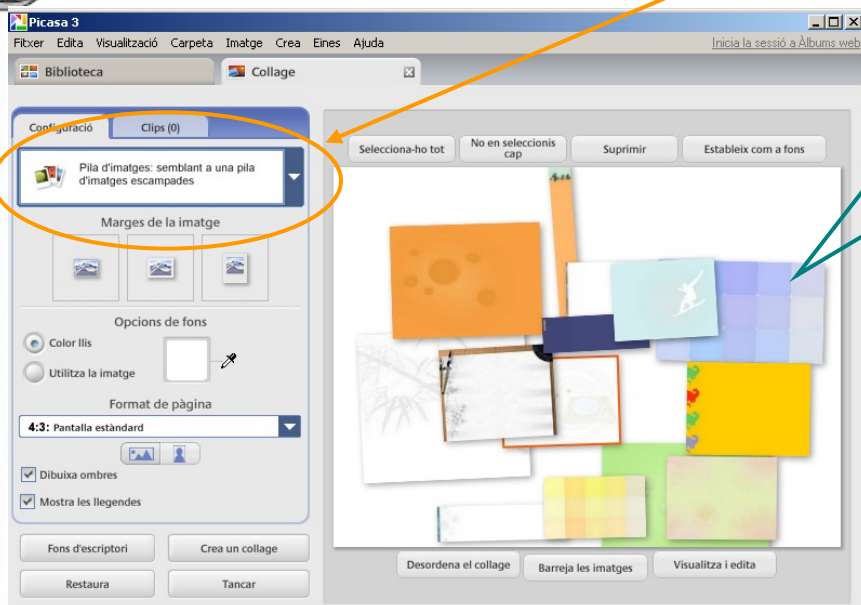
Picasa 3

Fitxer Edita Visualització Carpeta Imatge Crea Eines Ajuda

Inicia la sessió a Àlbums web

Biblioteca

Collage

Configuració

Clips (0)

Pila d'imatges: semblant a una pila d'imatges escampades

Marges de la imatge

Opcions de fons

Color llis

Utilitza la imatge

Format de pàgina

4:3: Pantalla estàndard

Dibuixa ombres

Mostra les llegendes

Fons d'escriptori

Crea un collage

Restaura

Tancar

Selecciona-ho tot

No en seleccionis cap

Suprimir

Estableix com a fons

Desordena el collage

Barreja les imatges

Visualitza i edita